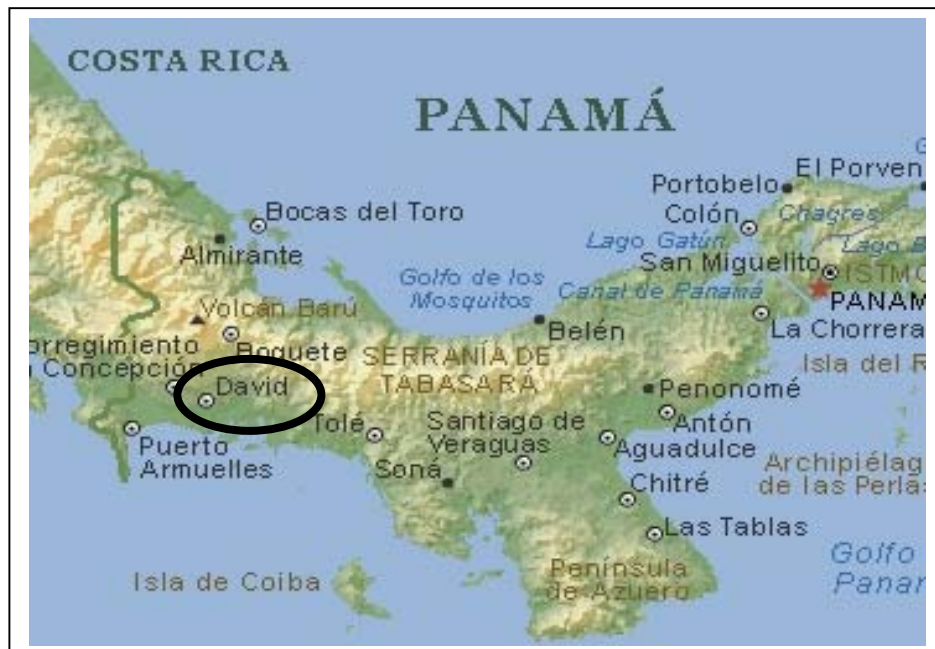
COSTA RICA

PANAMÁ

El Porven

Portobelo

Colón

Chagres

Lago Gatún

Lago

San Miguelito

ISTMO

PANAM

Canal de Panamá

La Chorrera

Isla del R

Bocas del Toro

Almirante

Golfo de los Mosquitos

Volcán Barú

Boquete

rregimiento Concepción

David

SERRANÍA DE TABASARÁ

Belén

Penonomé

Antón

Aguadulce

Archipiélag de las Perla

Chitré

Las Tablas

Tolé

Santiago de Veraguas

Soná

Puerto Armuelles

Isla de Coiba

Península de Azuero

Golfo Panar